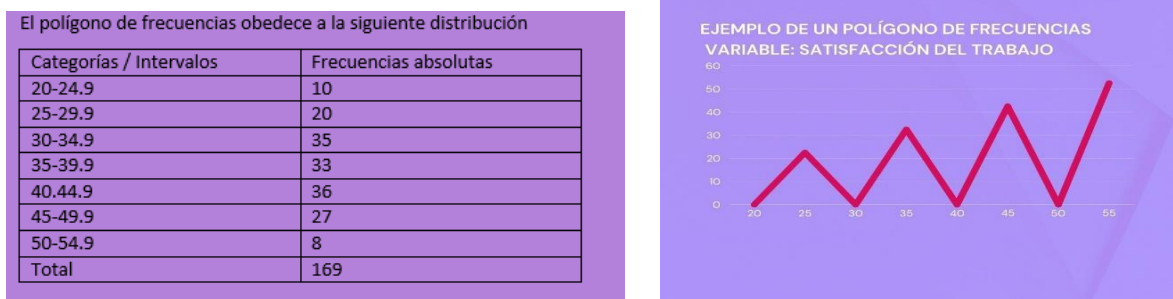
El polígono de frecuencias obedece a la siguiente distribución

| Categorías / Intervalos | Frecuencias absolutas |
|---|---|
| 20-24.9 | 10 |
| 25-29.9 | 20 |
| 30-34.9 | 35 |
| 35-39.9 | 33 |
| 40.44.9 | 36 |
| 45-49.9 | 27 |
| 50-54.9 | 8 |
| Total | 169 |

EJEMPLO DE UN POLÍGONO DE FRECUENCIAS
VARIABLE: SATISFACCIÓN DEL TRABAJO

60
50
40
30
20
10
0
20 25 30 35 40 45 50 55